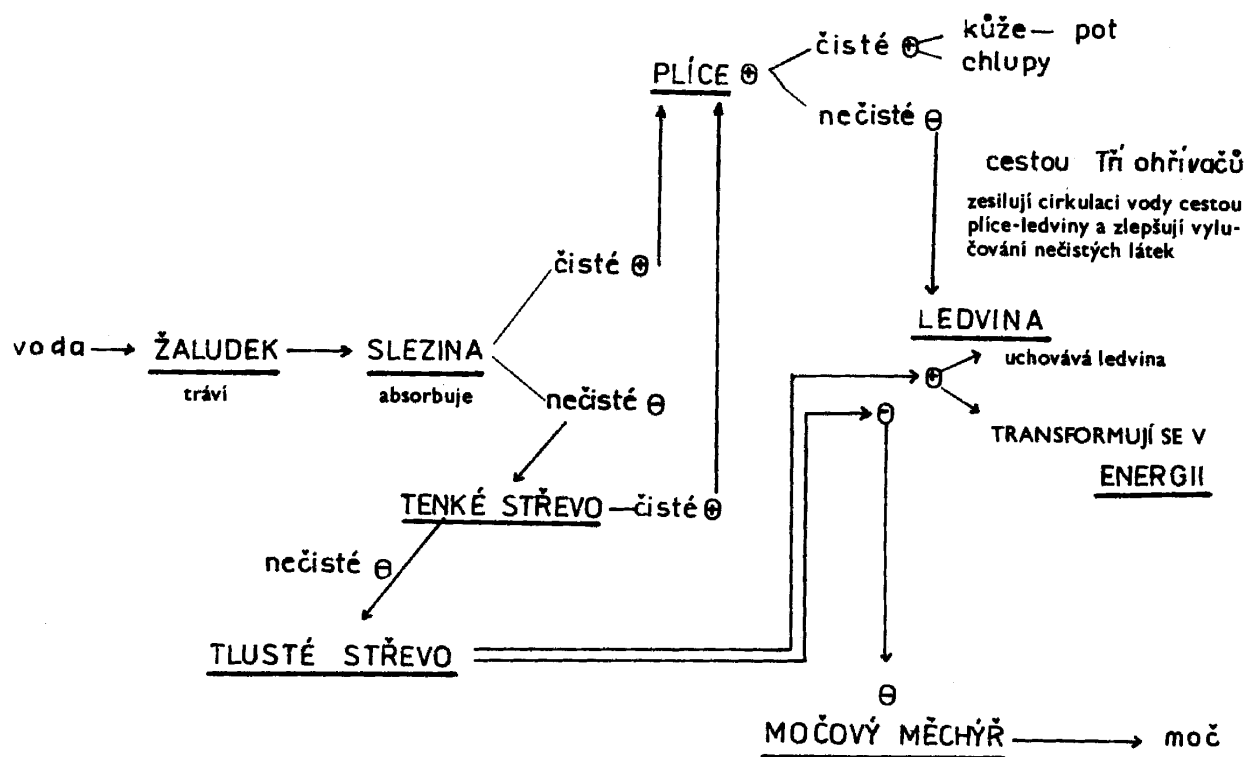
PLÍCE ⊕ čisté ⊕ kůže — pot
chlupy

nečisté ⊖

cestou Tří ohřívačů

zesilují cirkulaci vody cestou plíce-ledviny a zlepšují vylučování nečistých látek

čisté ⊕

voda → ŽALUDEK → SLEZINA
tráví absorbuje

nečisté ⊖

LEDVINA

⊕ uchovává ledvina

TRANSFORMUJÍ SE V ENERGII

⊖

TENKÉ STŘEVO — čisté ⊕

nečisté ⊖

TLUSTÉ STŘEVO

⊖

MOČOVÝ MĚCHÝŘ → moč